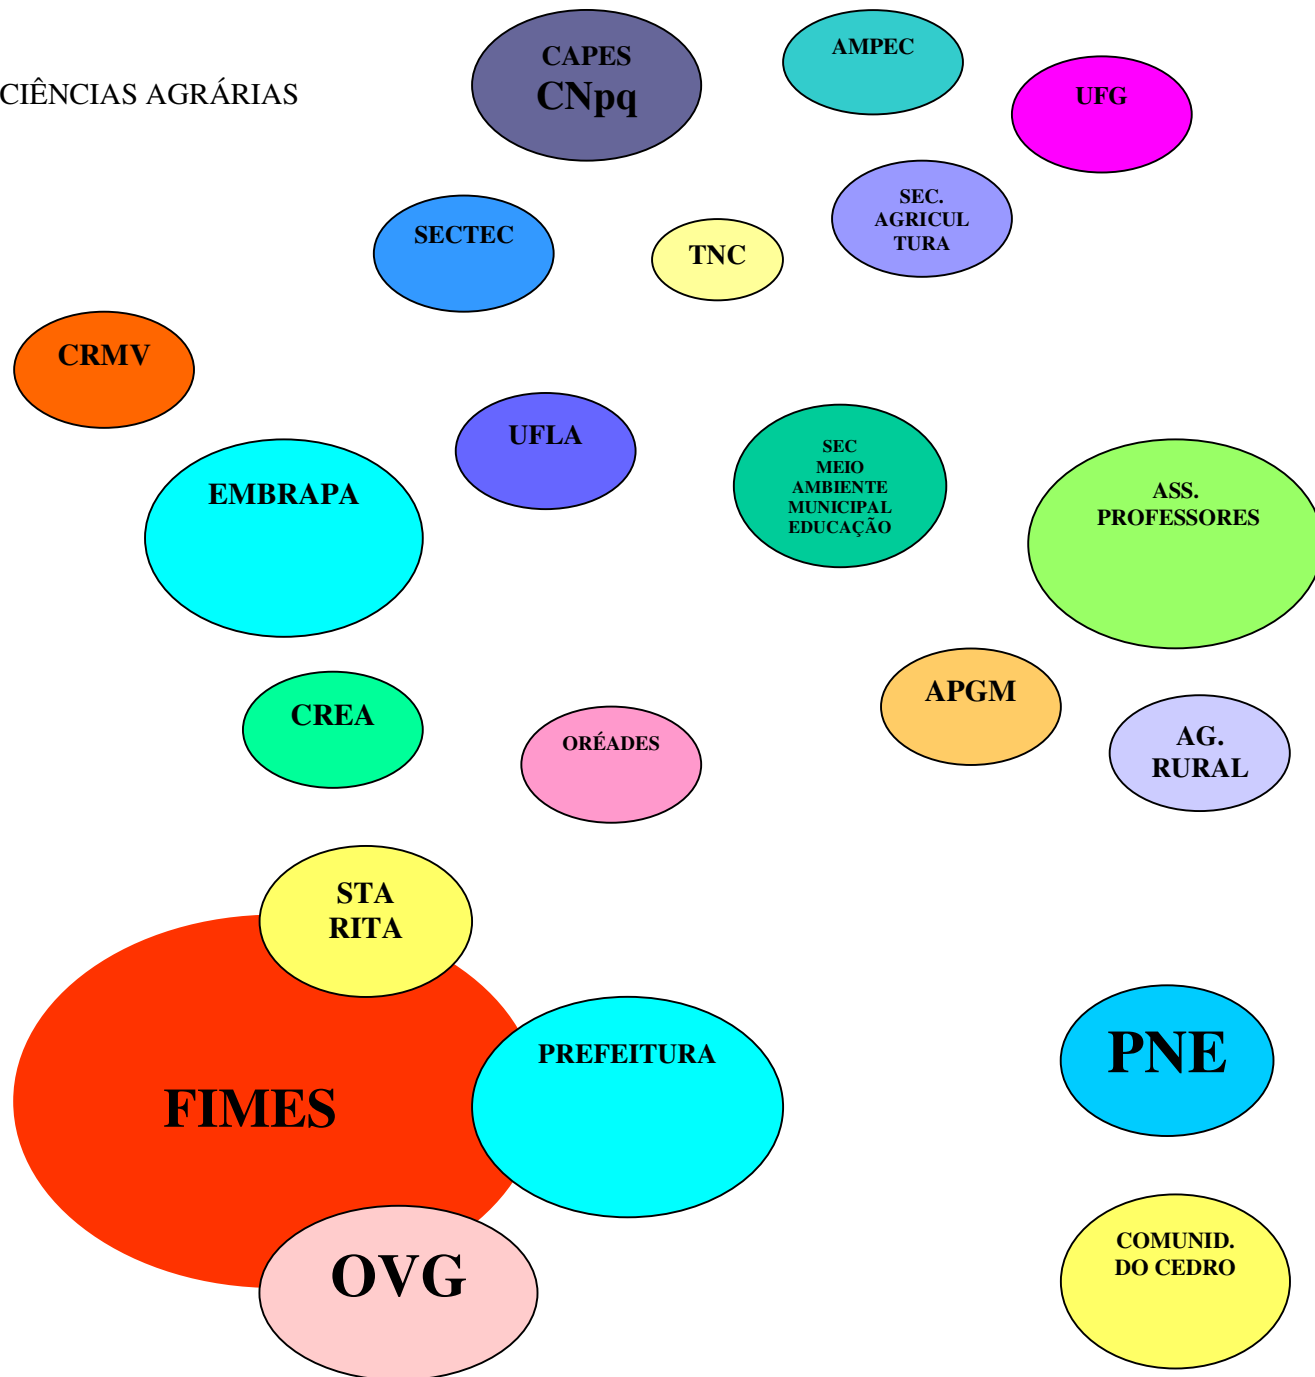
CIÊNCIAS AGRÁRIAS

CAPES
CNpq

AMPEC

UFG

SECTEC

TNC

SEC.
AGRICUL
TURA

CRMV

UFLA

SEC
MEIO
AMBIENTE
MUNICIPAL
EDUCAÇÃO

EMBRAPA

ASS.
PROFESSORES

CREA

ORÉADES

APGM

AG.
RURAL

STA
RITA

FIMES

PREFEITURA

PNE

OVG

COMUNID.
DO CEDRO